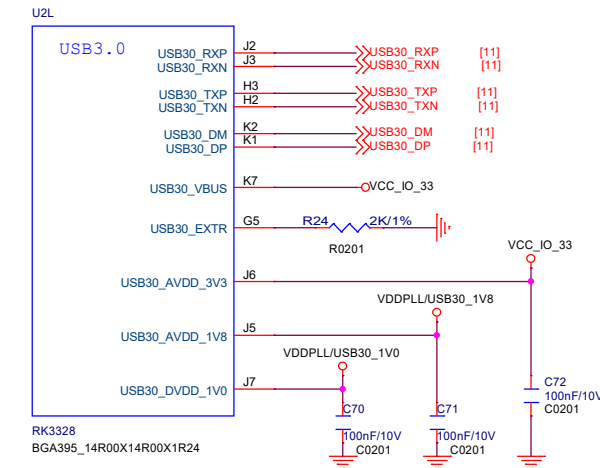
U2L

USB3.0

USB30_RXP J2 USB30_RXP [11]
USB30_RXN J3 USB30_RXN [11]

USB30_TXP H3 USB30_TXP [11]
USB30_TXN H2 USB30_TXN [11]

USB30_DM K2 USB30_DM [11]
USB30_DP K1 USB30_DP [11]

USB30_VBUS K7 VCC_IO_33

USB30_EXTR G5 R24 2K/1%
R0201

VCC_IO_33

USB30_AVDD_3V3 J6

VDDPLL/USB30_1V8

USB30_AVDD_1V8 J5

VDDPLL/USB30_1V0

USB30_DVDD_1V0 J7

C70 100nF/10V C0201

C71 100nF/10V C0201

C72 100nF/10V C0201

RK3328
BGA395_14R00X14R00X1R24